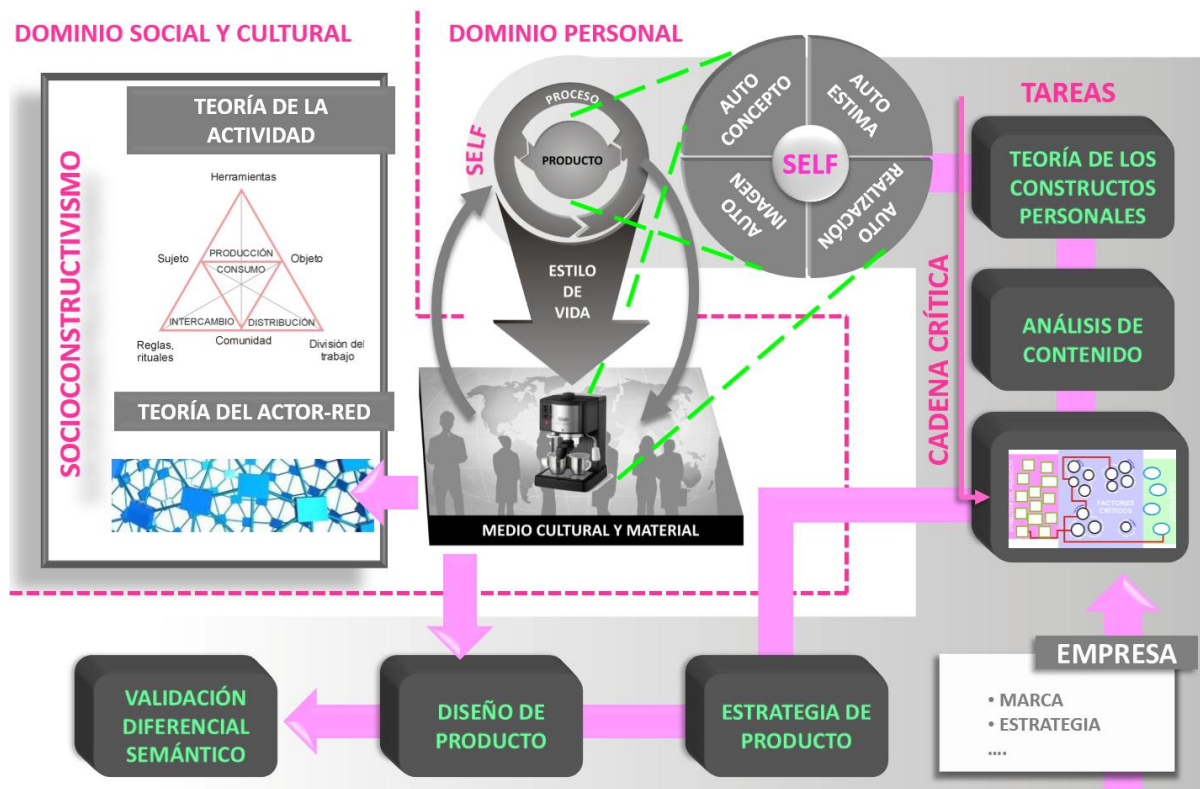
DOMINIO SOCIAL Y CULTURAL

DOMINIO PERSONAL

SOCIOCONSTRUCTIVISMO

TEORÍA DE LA ACTIVIDAD

Herramientas

Sujeto

PRODUCCIÓN

CONSUMO

Objeto

INTERCAMBIO

DISTRIBUCIÓN

Reglas, rituales

Comunidad

División del trabajo

TEORÍA DEL ACTOR-RED

SELF

PROCESO

PRODUCTO

ESTILO DE VIDA

AUTO CONCEPTO

AUTO ESTIMA

SELF

AUTO IMAGEN

AUTO REALIZACIÓN

MEDIO CULTURAL Y MATERIAL

TAREAS

CADENA CRÍTICA

TEORÍA DE LOS CONSTRUCTOS PERSONALES

ANÁLISIS DE CONTENIDO

FACTORES CRÍTICOS

EMPRESA

• MARCA
• ESTRATEGIA
....

VALIDACIÓN DIFERENCIAL SEMÁNTICO

DISEÑO DE PRODUCTO

ESTRATEGIA DE PRODUCTO